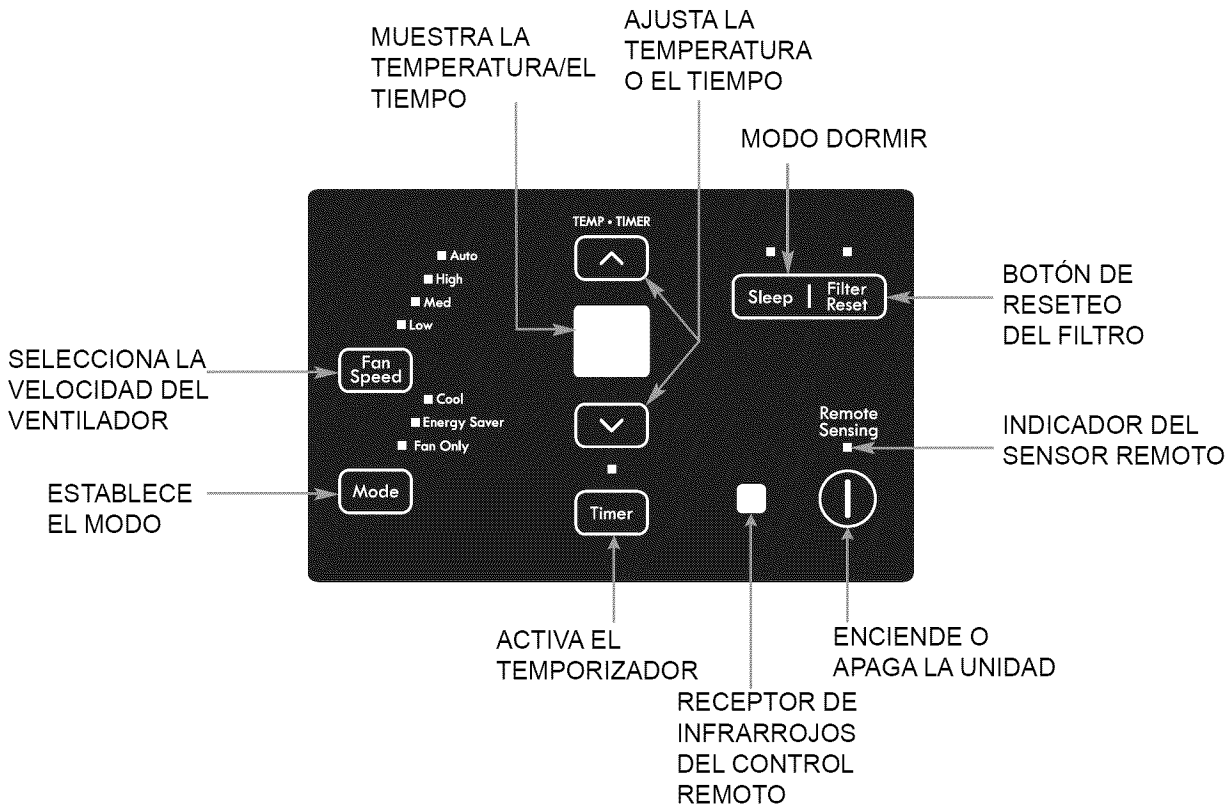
MUESTRA LA TEMPERATURA/EL TIEMPO

AJUSTA LA TEMPERATURA O EL TIEMPO

MODO DORMIR

TEMP • TIMER

Auto
High
Med
Low

Sleep | Filter Reset

BOTÓN DE RESETEO DEL FILTRO

SELECCIONA LA VELOCIDAD DEL VENTILADOR

Fan Speed

Cool
Energy Saver
Fan Only

Remote Sensing

INDICADOR DEL SENSOR REMOTO

ESTABLECE EL MODO

Mode

Timer

ACTIVA EL TEMPORIZADOR

ENCIENDE O APAGA LA UNIDAD

RECEPTOR DE INFRARROJOS DEL CONTROL REMOTO